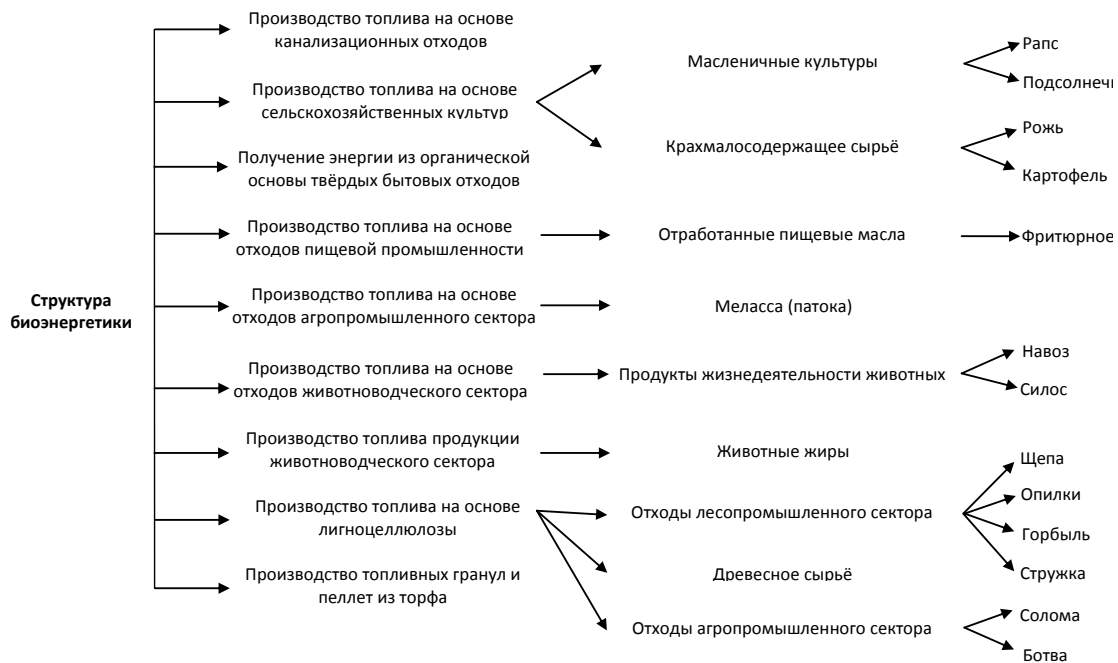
Структура биоэнергетики

Производство топлива на основе канализационных отходов

Производство топлива на основе сельскохозяйственных культур

Получение энергии из органической основы твёрдых бытовых отходов

Производство топлива на основе отходов пищевой промышленности

Производство топлива на основе отходов агропромышленного сектора

Производство топлива на основе отходов животноводческого сектора

Производство топлива продукции животноводческого сектора

Производство топлива на основе лигноцеллюлозы

Производство топливных гранул и пеллет из торфа

Масленичные культуры

Крахмалосодержащее сырьё

Отработанные пищевые масла

Меласса (патока)

Продукты жизнедеятельности животных

Животные жиры

Отходы лесопромышленного сектора

Древесное сырьё

Отходы агропромышленного сектора

Рапс

Подсолнечн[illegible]

Рожь

Картофель

Фритюрное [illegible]

Навоз

Силос

Щепа

Опилки

Горбыль

Стружка

Солома

Ботва